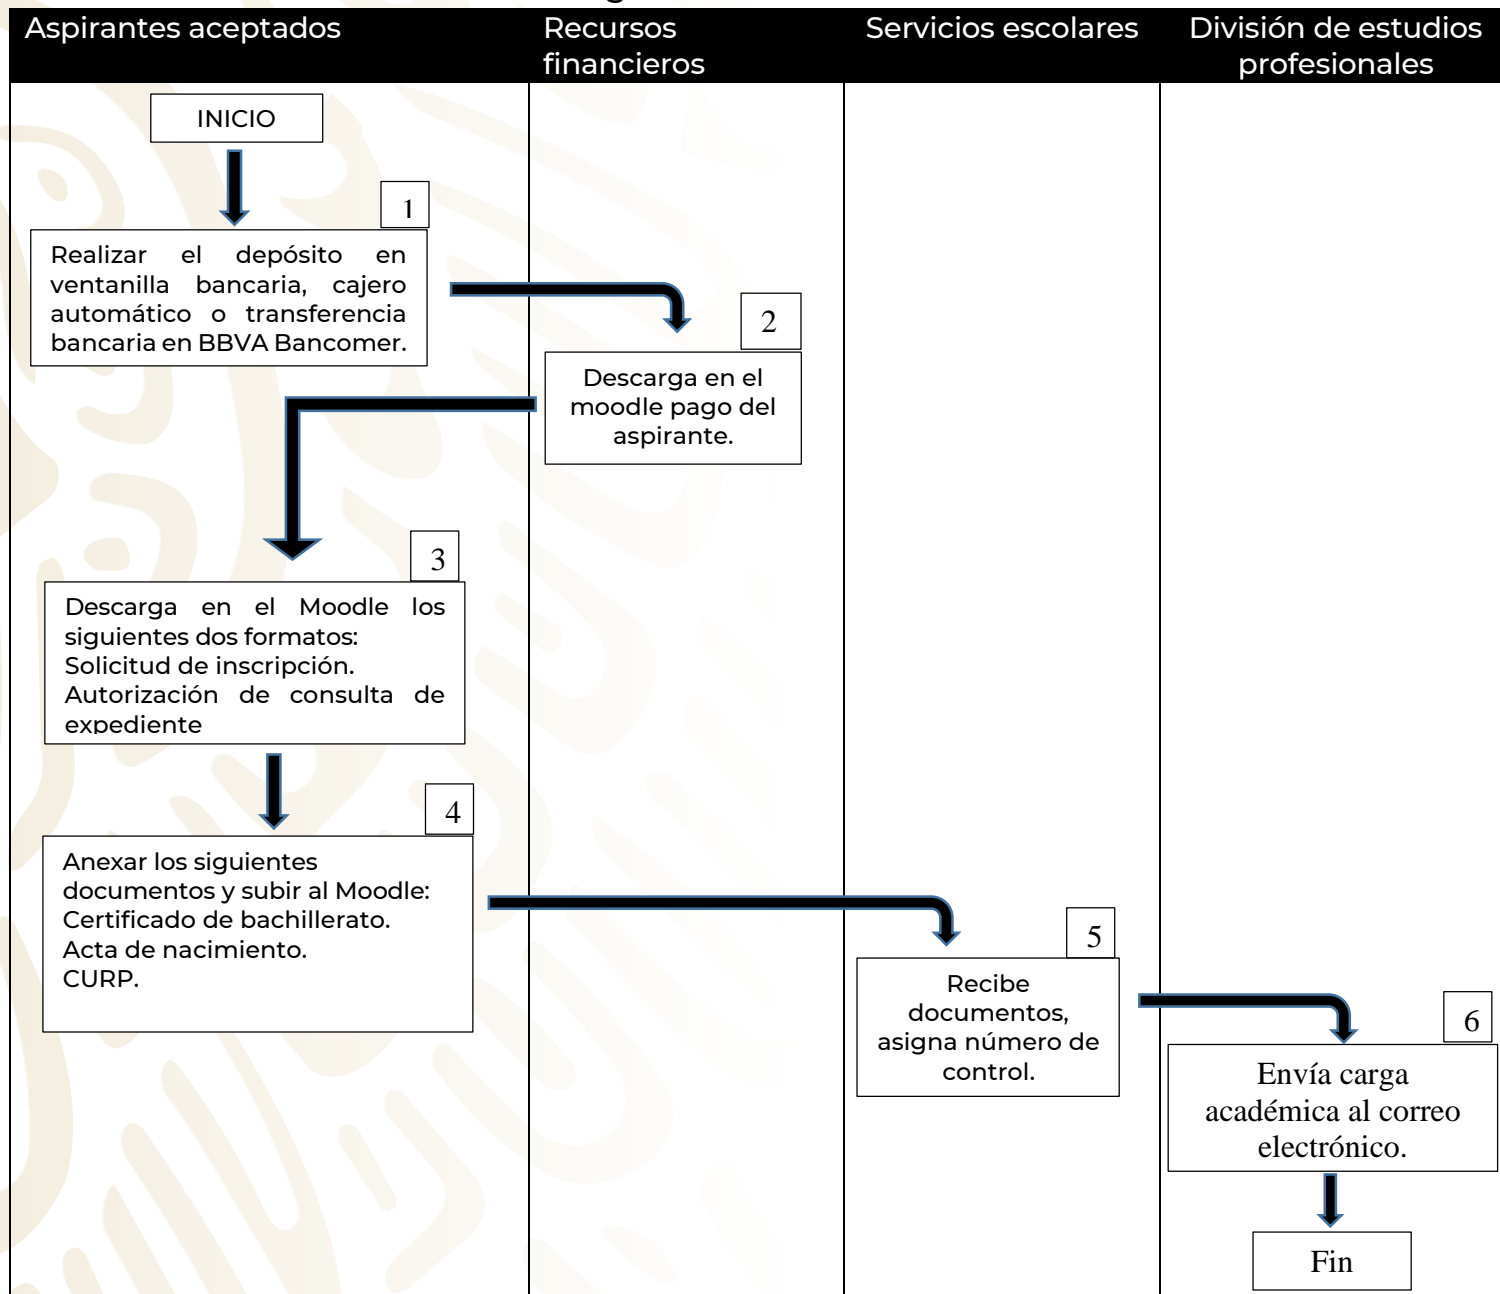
| Aspirantes aceptados | Recursos financieros | Servicios escolares | División de estudios profesionales |
|---|---|---|---|

INICIO

1

Realizar el depósito en ventanilla bancaria, cajero automático o transferencia bancaria en BBVA Bancomer.

2

Descarga en el moodle pago del aspirante.

3

Descarga en el Moodle los siguientes dos formatos:
Solicitud de inscripción.
Autorización de consulta de expediente

4

Anexar los siguientes documentos y subir al Moodle:
Certificado de bachillerato.
Acta de nacimiento.
CURP.

5

Recibe documentos, asigna número de control.

6

Envía carga académica al correo electrónico.

Fin